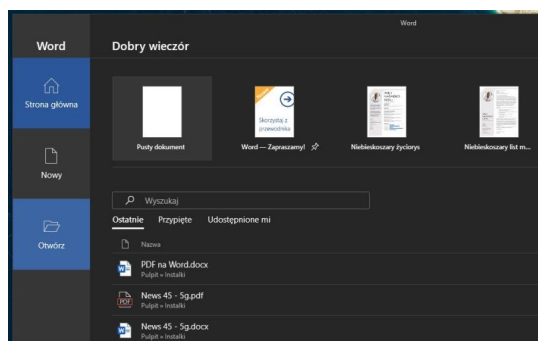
Word

Word

Dobry wieczór

Strona główna

Nowy

Otwórz

Pusty dokument

Skorzystaj z przewodnika

Word — Zapraszamy!

Niebieskoszary życiorys

Niebieskoszary list m...

Wyszukaj

Ostatnie Przypięte Udostępnione mi

Nazwa

PDF na Word.docx
Pulpit » Instalki

News 45 - 5g.pdf
Pulpit » Instalki

News 45 - 5g.docx
Pulpit » Instalki